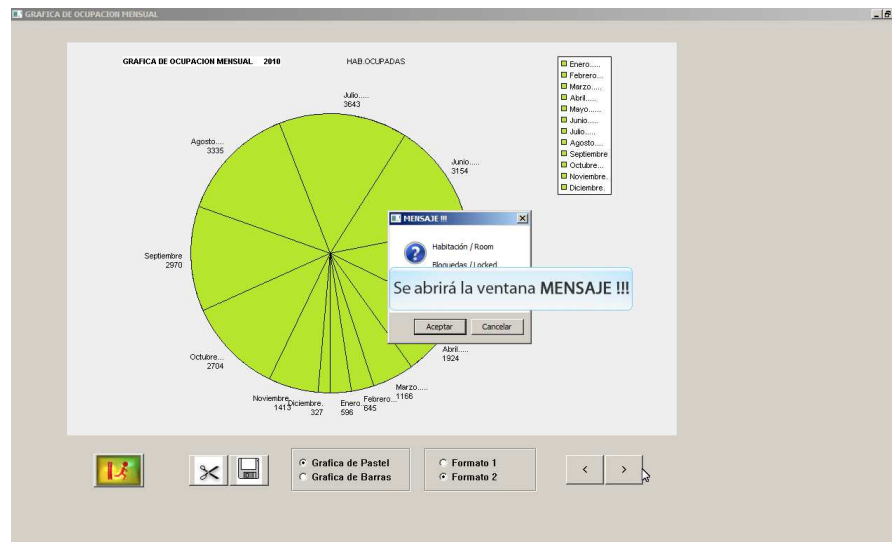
GRAFICA DE OCUPACION MENSUAL

GRAFICA DE OCUPACION MENSUAL 2010

HAB.OCUPADAS

Enero.....
Febrero....
Marzo.....
Abril.....
Mayo......
Junio......
Julio.....
Agosto....
Septiembre
Octubre....
Noviembre.
Diciembre.

Julio.....
3643

Agosto....
3335

Junio.....
3154

Septiembre
2970

Octubre....
2704

Abril.....
1924

Marzo.....
1166

Noviembre.
1413

Diciembre.
327

Enero.
596

Febrero...
645

MENSAJE !!!

Habitación / Room

Bloqueadas / Locked

Se abrirá la ventana MENSAJE !!!

Aceptar

Cancelar

Grafica de Pastel
Grafica de Barras

Formato 1
Formato 2

<
>